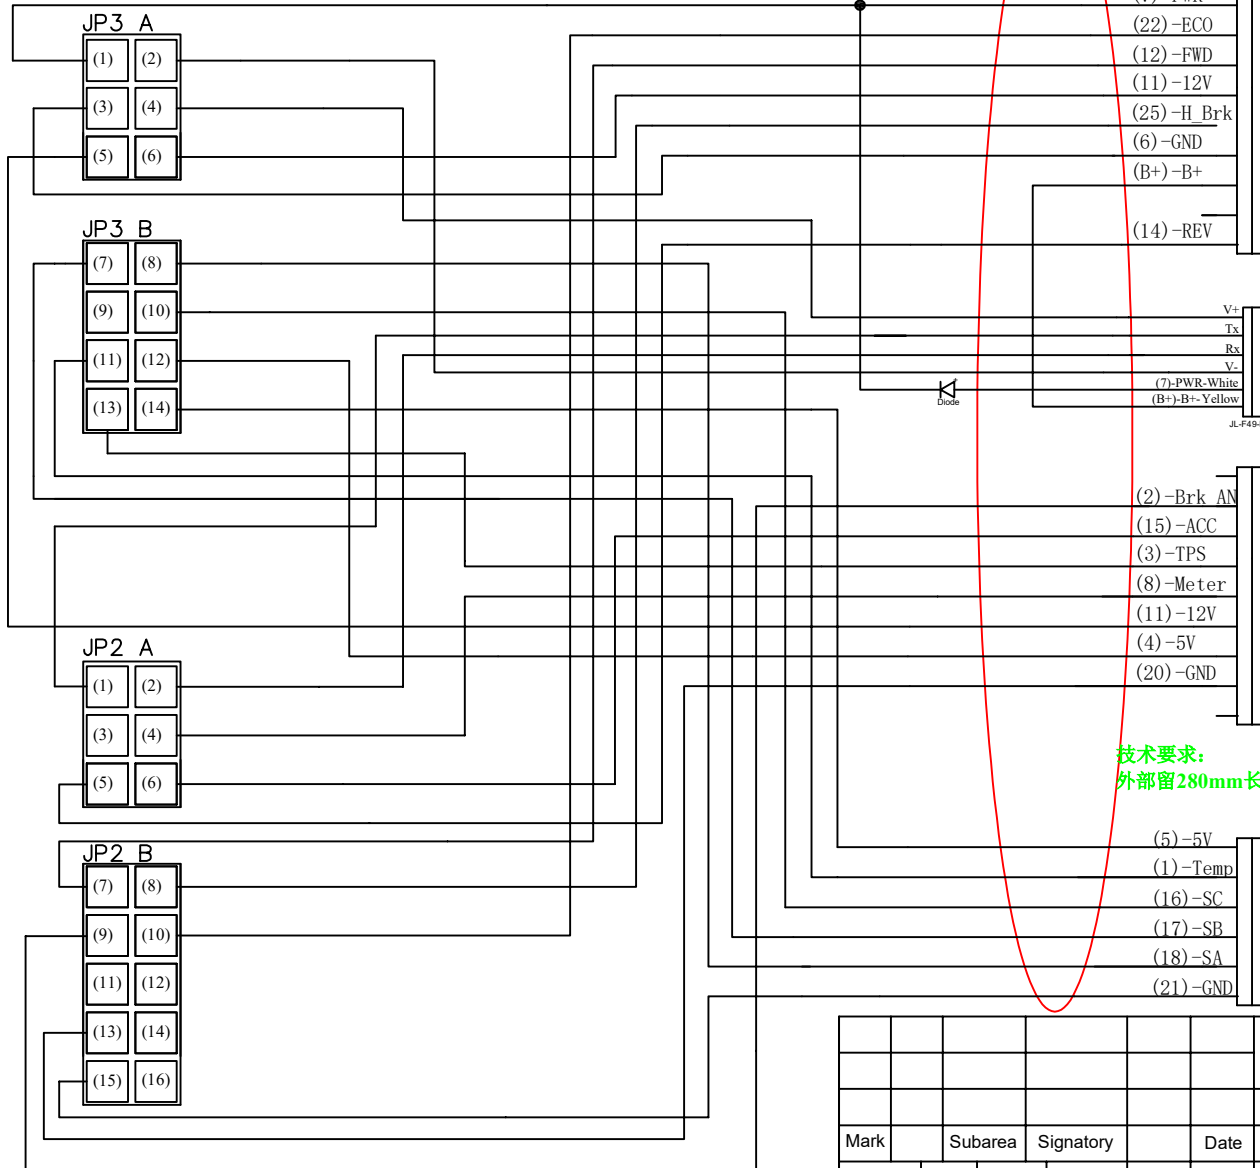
JP3 A
(1) (2)
(3) (4)
(5) (6)

JP3 B
(7) (8)
(9) (10)
(11) (12)
(13) (14)

JP2 A
(1) (2)
(3) (4)
(5) (6)

JP2 B
(7) (8)
(9) (10)
(11) (12)
(13) (14)
(15) (16)

(22)-ECO
(12)-FWD
(11)-12V
(25)-H_Brk
(6)-GND
(B+)-B+
(14)-REV

V+
Tx
Rx
V-
(7)-PWR-White
(B+)-B+-Yellow
Diode
JL-F49-

(2)-Brk AN
(15)-ACC
(3)-TPS
(8)-Meter
(11)-12V
(4)-5V
(20)-GND

技术要求:
外部留280mm长

(5)-5V
(1)-Temp
(16)-SC
(17)-SB
(18)-SA
(21)-GND

| Mark | | Subarea | Signatory | | Date |